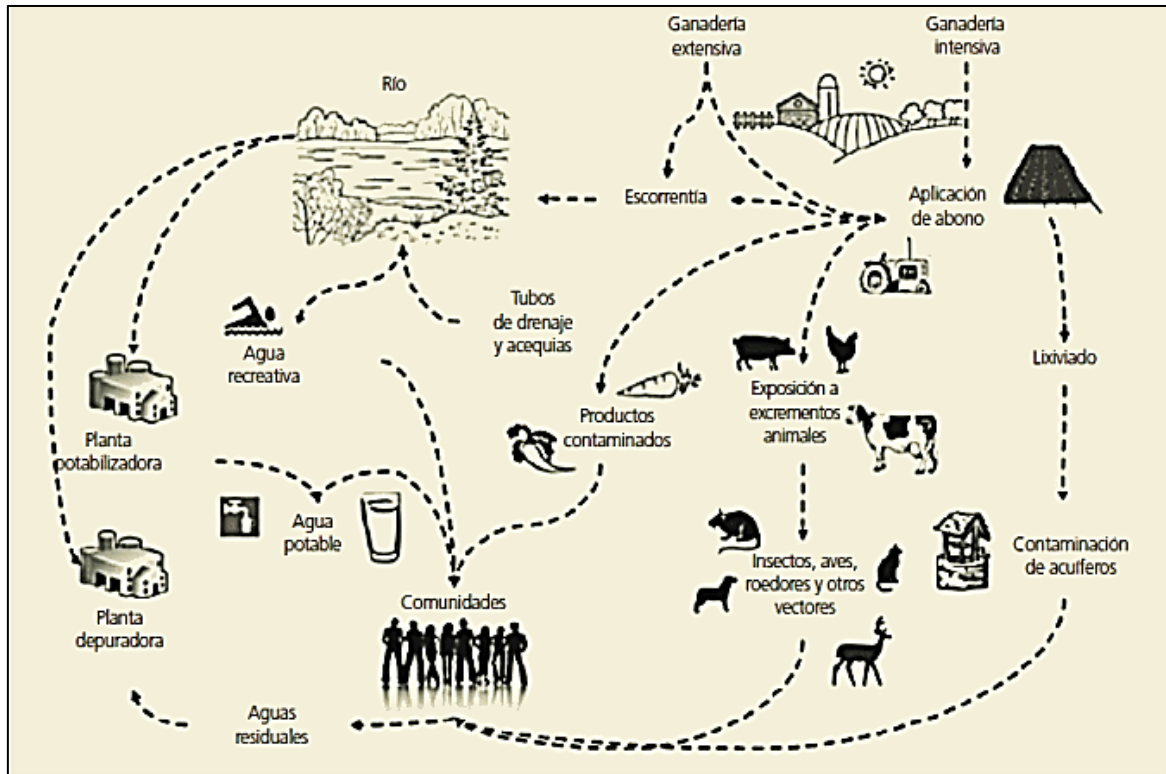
Ganadería extensiva

Ganadería intensiva

Río

Escorrentía

Aplicación de abono

Tubos de drenaje y acequias

Agua recreativa

Lixiviado

Exposición a excrementos animales

Productos contaminados

Planta potabilizadora

Agua potable

Insectos, aves, roedores y otros vectores

Contaminación de acuíferos

Comunidades

Planta depuradora

Aguas residuales